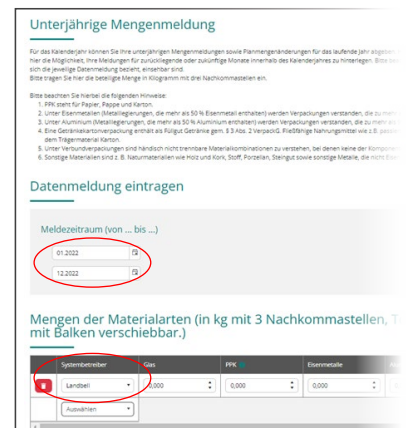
Unterjährige Mengenmeldung

Für das Kalenderjahr können Sie Ihre unterjährigen Mengenmeldungen sowie Planmengenänderungen für das laufende Jahr abgeben. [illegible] hier die Möglichkeit, Ihre Meldungen für zurückliegende oder zukünftige Monate innerhalb des Kalenderjahres zu hinterlegen. Bitte be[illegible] sich die jeweilige Datenmeldung bezieht, einsehbar sind.
Bitte tragen Sie hier die beteiligte Menge in Kilogramm mit drei Nachkommastellen ein.

Bitte beachten Sie hierbei die folgenden Hinweise:
1. PPK steht für Papier, Pappe und Karton.
2. Unter Eisenmetallen (Metalllegierungen, die mehr als 50 % Eisenmetall enthalten) werden Verpackungen verstanden, die zu mehr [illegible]
3. Unter Aluminium (Metalllegierungen, die mehr als 50 % Aluminium enthalten) werden Verpackungen verstanden, die zu mehr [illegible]
4. Eine Getränkekartonverpackung enthält als Füllgut Getränke gem. § 3 Abs. 2 VerpackG. Fließfähige Nahrungsmittel wie z.B. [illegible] dem Trägermaterial Karton.
5. Unter Verbundverpackung sind händisch nicht trennbare Materialkombinationen zu verstehen, bei denen keine der Kompone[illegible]
6. Sonstige Materialien sind z. B. Naturmaterialien wie Holz und Kork, Stoff, Porzellan, Steingut sowie sonstige Metalle, die nicht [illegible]

Datenmeldung eintragen

Meldezeitraum (von ... bis ...)

01.2022

12.2022

Mengen der Materialarten (in kg mit 3 Nachkommastellen, T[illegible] mit Balken verschiebbar.)

| | Systembetreiber | Glas | PPK | Eisenmetalle |
|---|---|---|---|---|
| | Landbell | 0,000 | 0,000 | 0,000 |
| | Auswählen | | | |